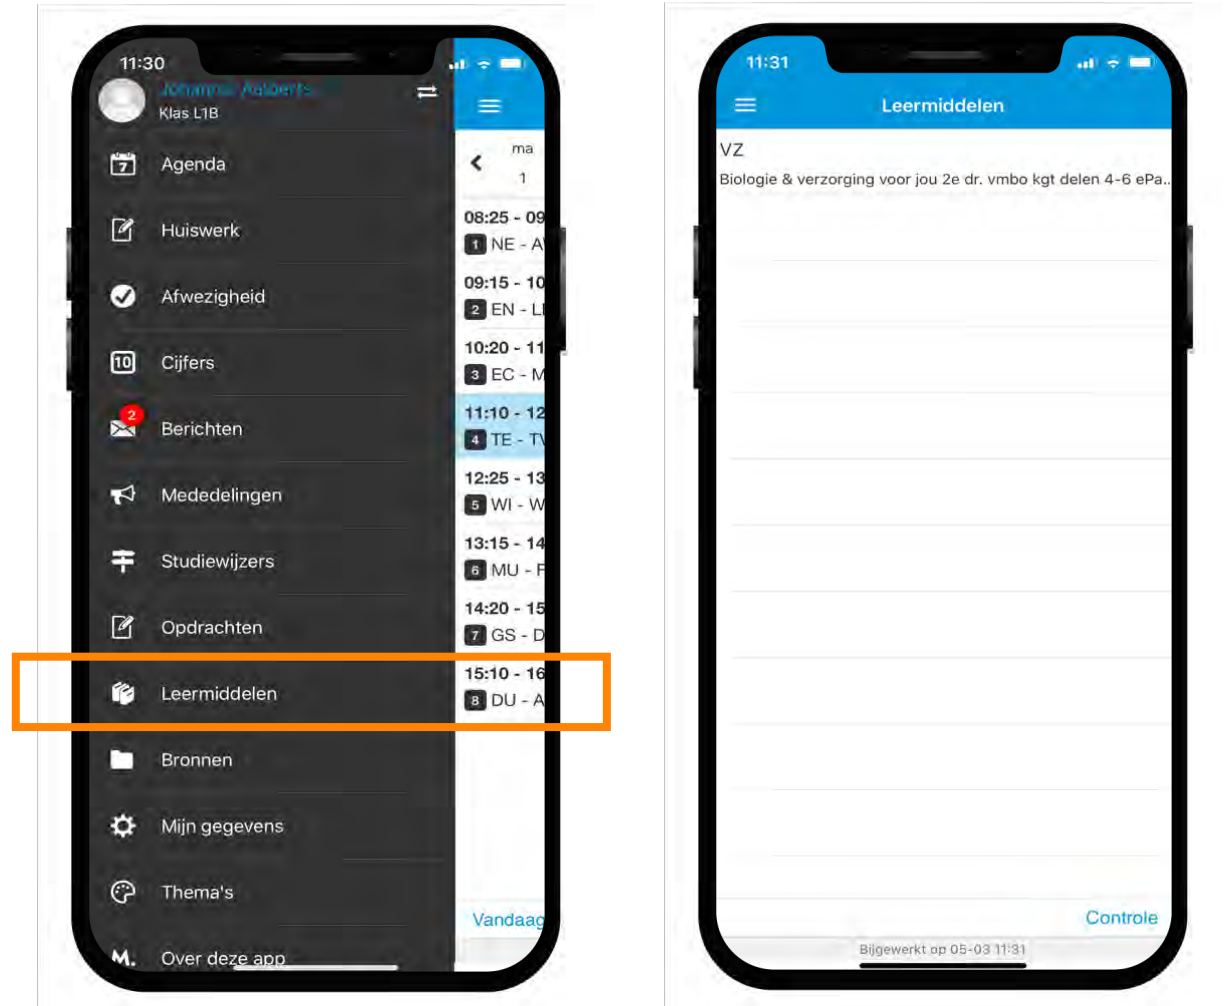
11:30

Johanna Aalberts

Klas L1B

Agenda

Huiswerk

Afwezigheid

Cijfers

Berichten

Mededelingen

Studiewijzers

Opdrachten

Leermiddelen

Bronnen

Mijn gegevens

Thema's

Over deze app

ma

1

08:25 - 09

1 NE - A

09:15 - 10

2 EN - L

10:20 - 11

3 EC - M

11:10 - 12

4 TE - T

12:25 - 13

5 WI - W

13:15 - 14

6 MU - F

14:20 - 15

7 GS - D

15:10 - 16

8 DU - A

Vandaag

11:31

Leermiddelen

VZ

Biologie & verzorging voor jou 2e dr. vmbo kgt delen 4-6 ePa..

Controle

Bijgewerkt op 05-03 11:31